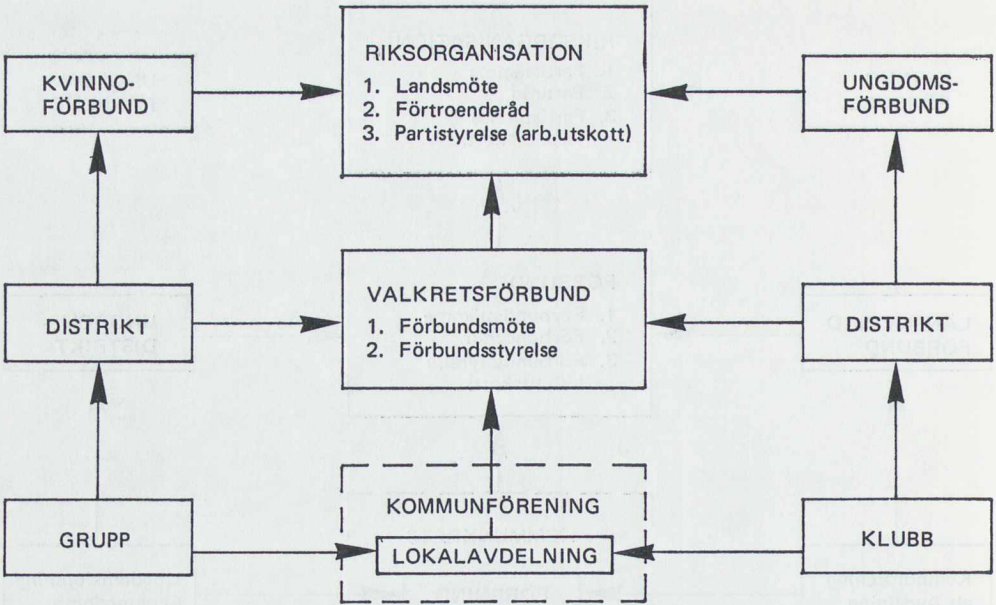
KVINNO-FÖRBUND

RIKSORGANISATION
1. Landsmöte
2. Förtroenderåd
3. Partistyrelse (arb.utskott)

UNGDOMS-FÖRBUND

DISTRIKT

VALKRETSFÖRBUND
1. Förbundsmöte
2. Förbundsstyrelse

DISTRIKT

GRUPP

KOMMUNFÖRENING
LOKALAVDELNING

KLUBB